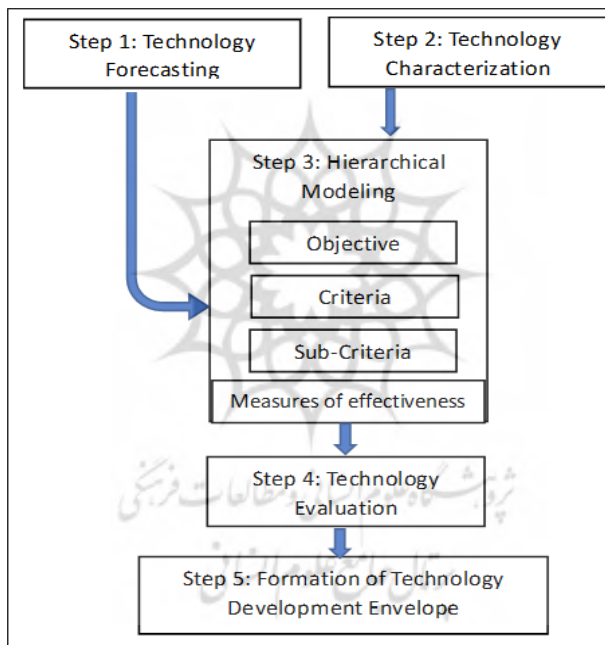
Step 1: Technology Forecasting

Step 2: Technology Characterization

Step 3: Hierarchical Modeling

Objective

Criteria

Sub-Criteria

Measures of effectiveness

Step 4: Technology Evaluation

Step 5: Formation of Technology Development Envelope

پژوهشگاه علوم انسانی و مطالعات فرهنگی
پرتال جامع علوم انسانی